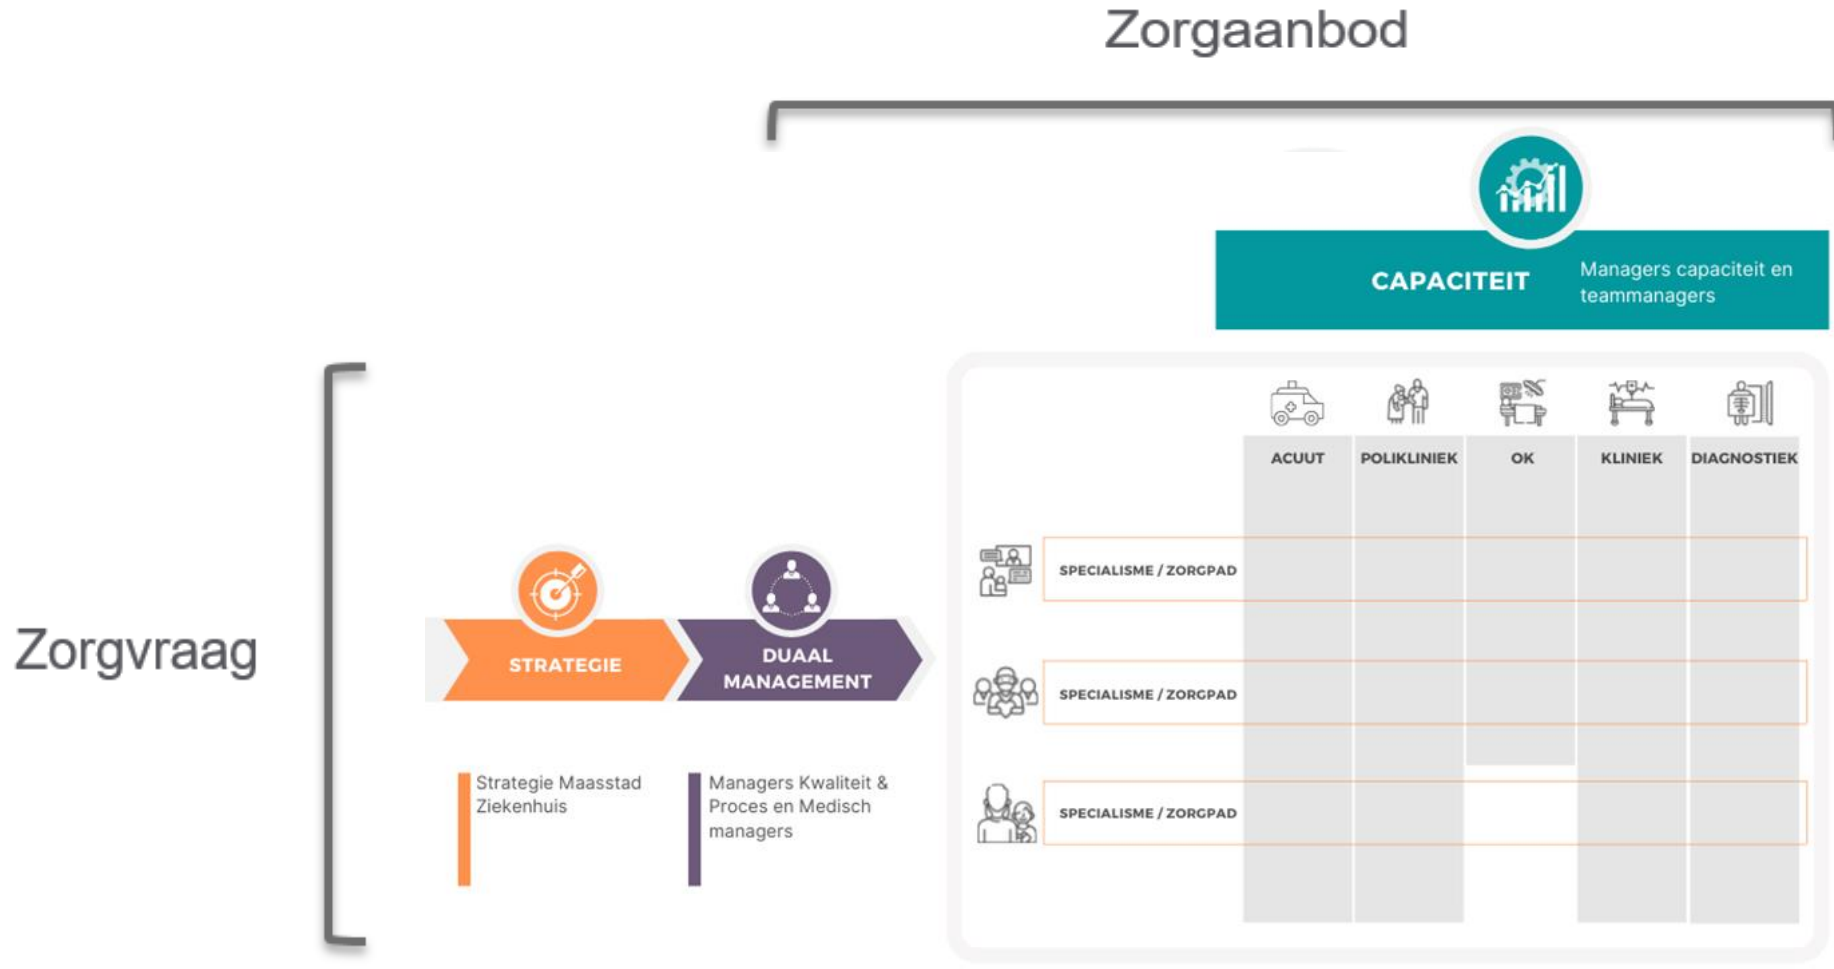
Zorgaanbod

CAPACITEIT

Managers capaciteit en teammanagers

Zorgvraag

STRATEGIE

DUAAL MANAGEMENT

Strategie Maasstad Ziekenhuis

Managers Kwaliteit & Proces en Medisch managers

ACUUT

POLIKLINIEK

OK

KLINIEK

DIAGNOSTIEK

SPECIALISME / ZORGPAD

SPECIALISME / ZORGPAD

SPECIALISME / ZORGPAD